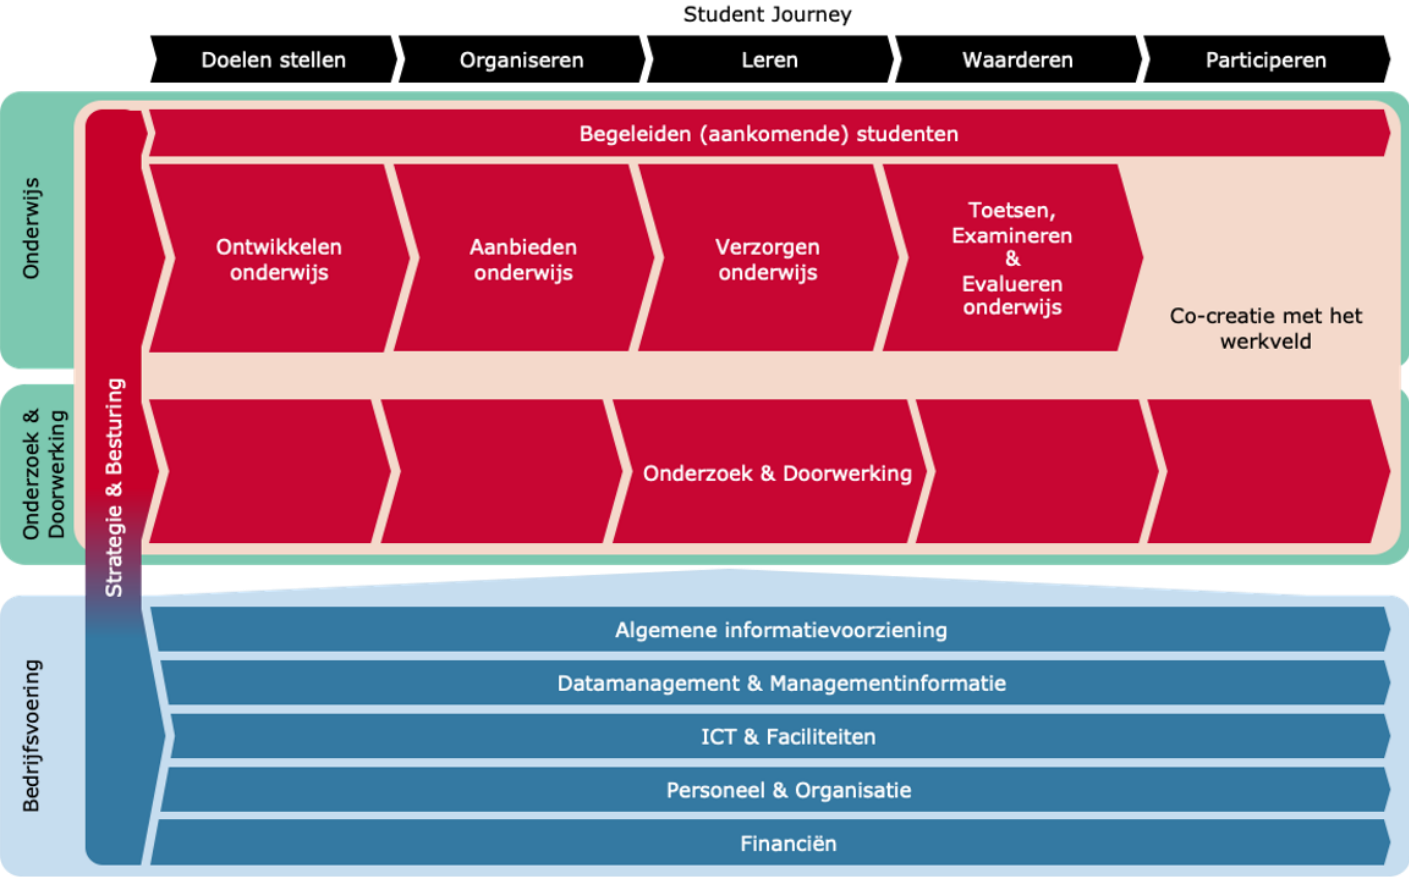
Student Journey

Doelen stellen

Organiseren

Leren

Waarderen

Participeren

Onderwijs

Onderzoek & Doorwerking

Bedrijfsvoering

Strategie & Besturing

Begeleiden (aankomende) studenten

Ontwikkelen onderwijs

Aanbieden onderwijs

Verzorgen onderwijs

Toetsen, Examineren & Evalueren onderwijs

Co-creatie met het werkveld

Onderzoek & Doorwerking

Algemene informatievoorziening

Datamanagement & Managementinformatie

ICT & Faciliteiten

Personeel & Organisatie

Financiën